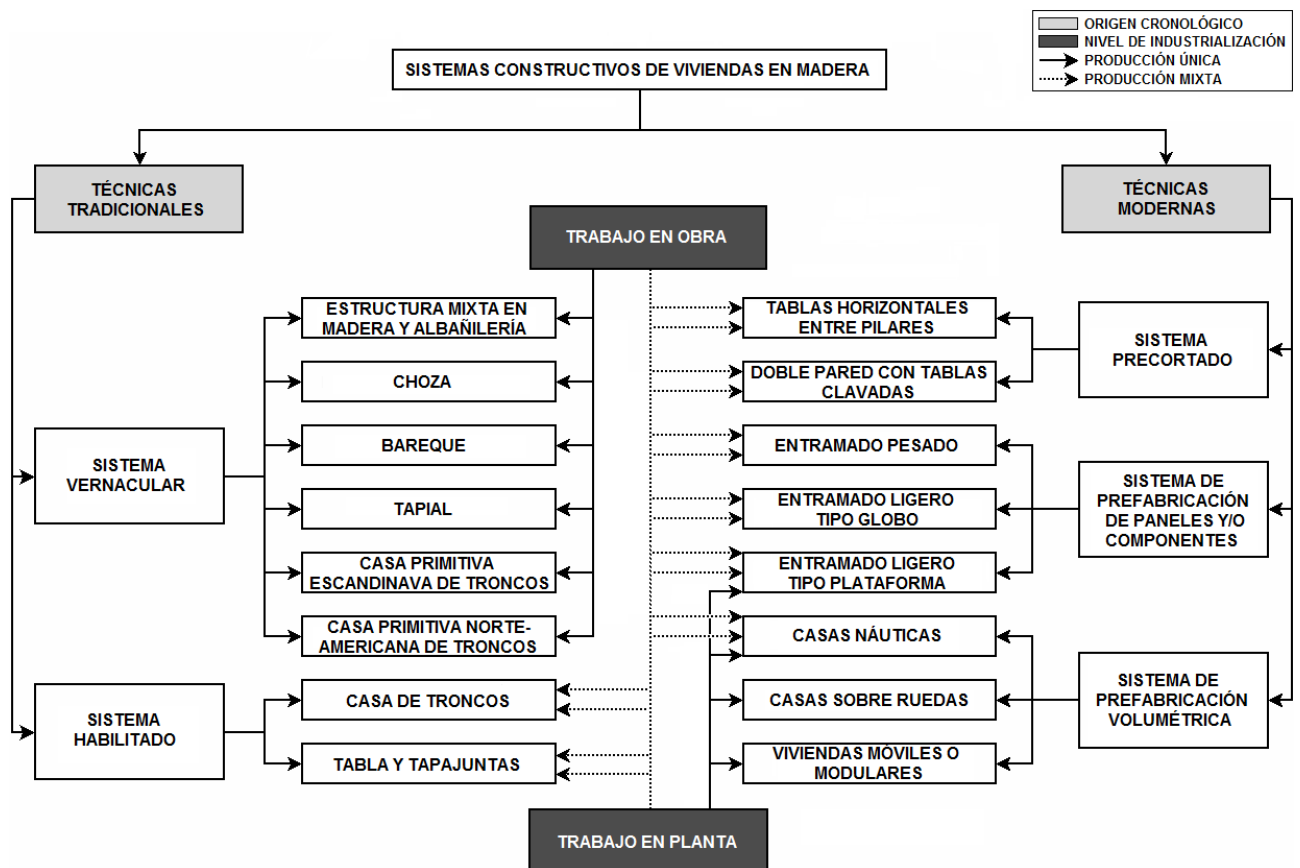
ORIGEN CRONOLÓGICO
NIVEL DE INDUSTRIALIZACIÓN
PRODUCCIÓN ÚNICA
PRODUCCIÓN MIXTA

SISTEMAS CONSTRUCTIVOS DE VIVIENDAS EN MADERA

TÉCNICAS TRADICIONALES

TÉCNICAS MODERNAS

TRABAJO EN OBRA

ESTRUCTURA MIXTA EN MADERA Y ALBAÑILERÍA

CHOZA

BAREQUE

TAPIAL

CASA PRIMITIVA ESCANDINAVA DE TRONCOS

CASA PRIMITIVA NORTE-AMERICANA DE TRONCOS

SISTEMA VERNACULAR

SISTEMA HABILITADO

CASA DE TRONCOS

TABLA Y TAPAJUNTAS

TABLAS HORIZONTALES ENTRE PILARES

DOBLE PARED CON TABLAS CLAVADAS

ENTRAMADO PESADO

ENTRAMADO LIGERO TIPO GLOBO

ENTRAMADO LIGERO TIPO PLATAFORMA

CASAS NÁUTICAS

CASAS SOBRE RUEDAS

VIVIENDAS MÓVILES O MODULARES

SISTEMA PRECORTADO

SISTEMA DE PREFABRICACIÓN DE PANELES Y/O COMPONENTES

SISTEMA DE PREFABRICACIÓN VOLUMÉTRICA

TRABAJO EN PLANTA